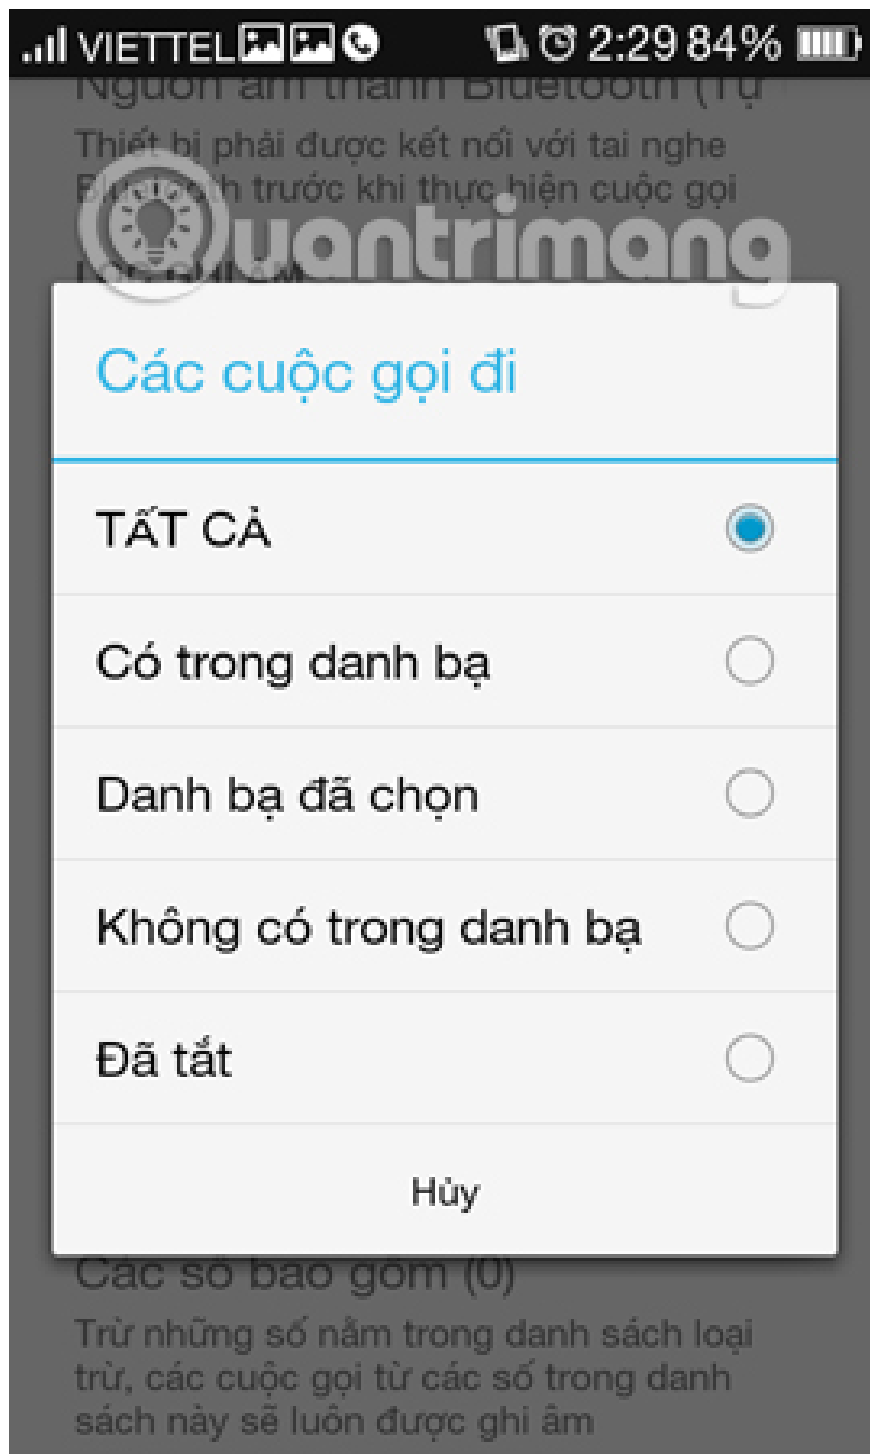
VIETTEL 2:29 84%

Nguồn âm thanh Bluetooth (Tự

Thiết bị phải được kết nối với tai nghe B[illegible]h trước khi thực hiện cuộc gọi

Quantrimang

Các cuộc gọi đi

TẤT CẢ

Có trong danh bạ

Danh bạ đã chọn

Không có trong danh bạ

Đã tắt

Hủy

Các số bao gồm (0)

Trừ những số nằm trong danh sách loại trừ, các cuộc gọi từ các số trong danh sách này sẽ luôn được ghi âm